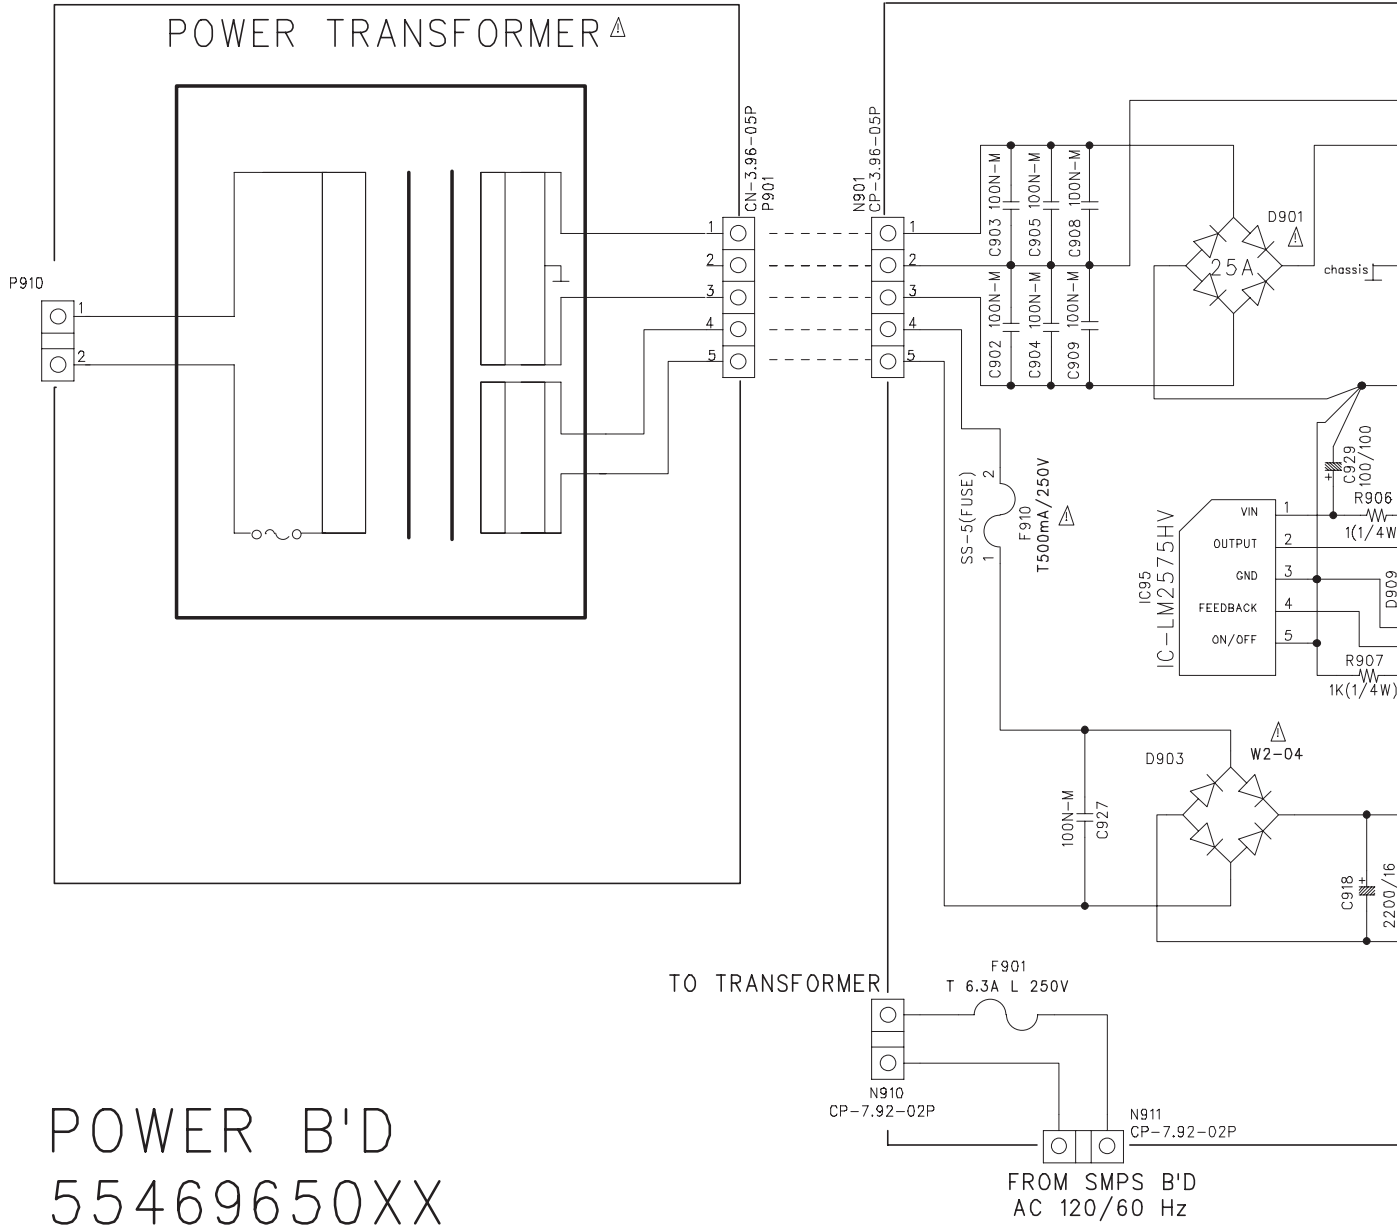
POWER TRANSFORMER ⚠

P910
1
2

CN-3.96-05P
P901
1
2
3
4
5

N901
CP-3.96-05P
1
2
3
4
5

C903 100N-M
C905 100N-M
C908 100N-M
C902 100N-M
C904 100N-M
C909 100N-M

D901
⚠
25A
chassis

C929
100/100
R906
1(1/4W)

IC95
IC-LM2575HV
VIN 1
OUTPUT 2
GND 3
FEEDBACK 4
ON/OFF 5

D909

R907
1K(1/4W)

SS-5(FUSE)
2
1
F910
T500mA/250V
⚠

D903
⚠
W2-04

100N-M
C927

C918
2200/16

TO TRANSFORMER

F901
T 6.3A L 250V

N910
CP-7.92-02P

N911
CP-7.92-02P

FROM SMPS B'D
AC 120/60 Hz

POWER B'D
55469650XX